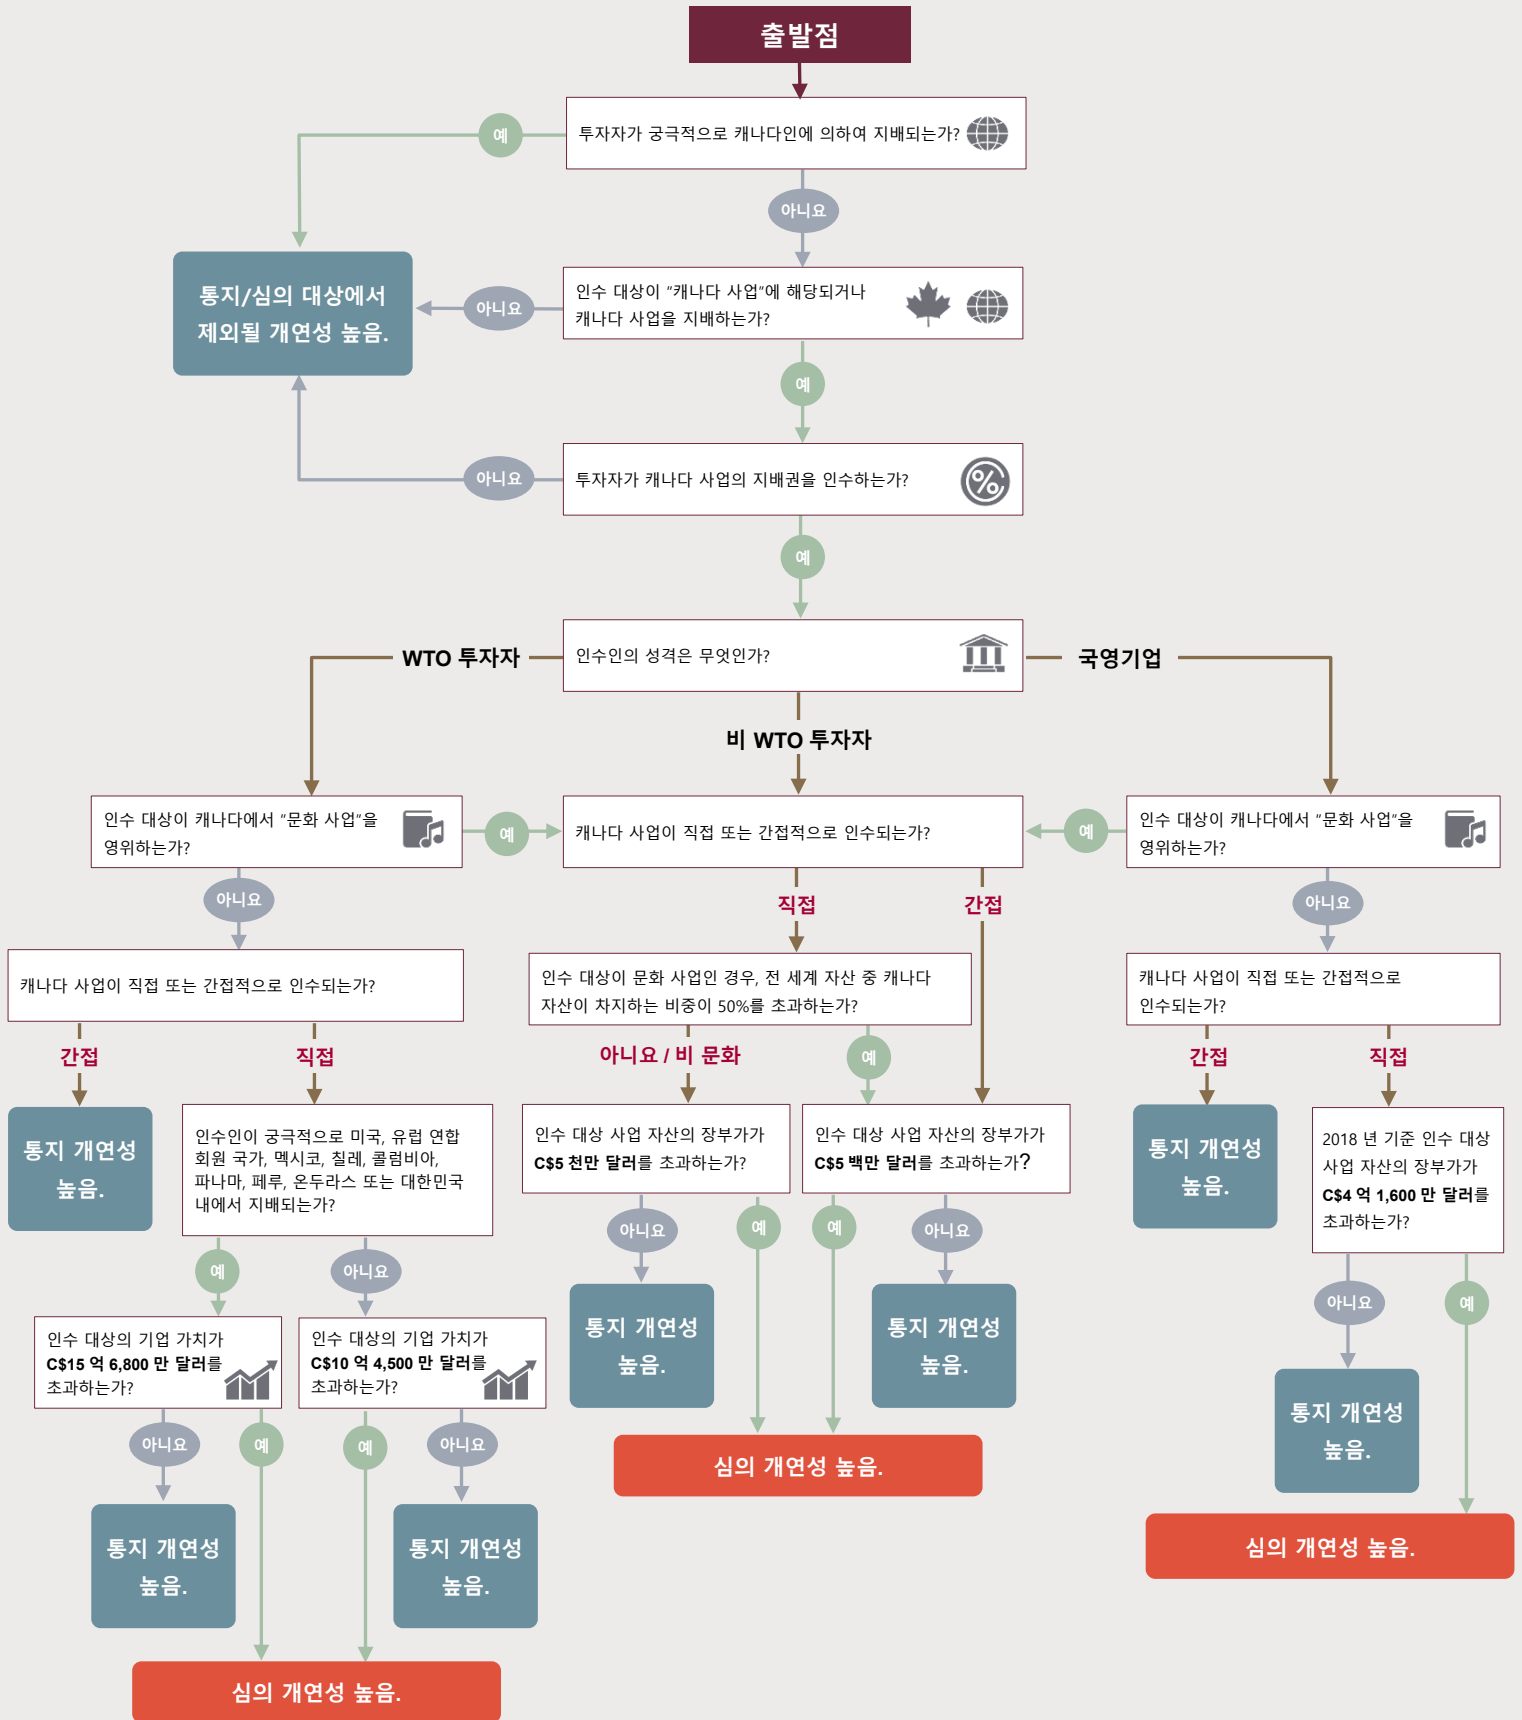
출발점

투자자가 궁극적으로 캐나다인에 의하여 지배되는가?

예

통지/심의 대상에서 제외될 개연성 높음.

아니요

인수 대상이 "캐나다 사업"에 해당되거나 캐나다 사업을 지배하는가?

아니요

예

투자자가 캐나다 사업의 지배권을 인수하는가?

아니요

예

WTO 투자자

인수인의 성격은 무엇인가?

국영기업

비 WTO 투자자

인수 대상이 캐나다에서 "문화 사업"을 영위하는가?

예

캐나다 사업이 직접 또는 간접적으로 인수되는가?

예

인수 대상이 캐나다에서 "문화 사업"을 영위하는가?

아니요

직접

간접

아니요

캐나다 사업이 직접 또는 간접적으로 인수되는가?

인수 대상이 문화 사업인 경우, 전 세계 자산 중 캐나다 자산이 차지하는 비중이 50%를 초과하는가?

캐나다 사업이 직접 또는 간접적으로 인수되는가?

간접

직접

아니요 / 비 문화

예

간접

직접

통지 개연성 높음.

인수인이 궁극적으로 미국, 유럽 연합 회원 국가, 멕시코, 칠레, 콜롬비아, 파나마, 페루, 온두라스 또는 대한민국 내에서 지배되는가?

인수 대상 사업 자산의 장부가가 C$5 천만 달러를 초과하는가?

인수 대상 사업 자산의 장부가가 C$5 백만 달러를 초과하는가?

통지 개연성 높음.

2018 년 기준 인수 대상 사업 자산의 장부가가 C$4 억 1,600 만 달러를 초과하는가?

아니요

예

예

아니요

예

아니요

통지 개연성 높음.

통지 개연성 높음.

아니요

예

인수 대상의 기업 가치가 C$15 억 6,800 만 달러를 초과하는가?

인수 대상의 기업 가치가 C$10 억 4,500 만 달러를 초과하는가?

통지 개연성 높음.

아니요

예

예

아니요

심의 개연성 높음.

통지 개연성 높음.

통지 개연성 높음.

심의 개연성 높음.

심의 개연성 높음.